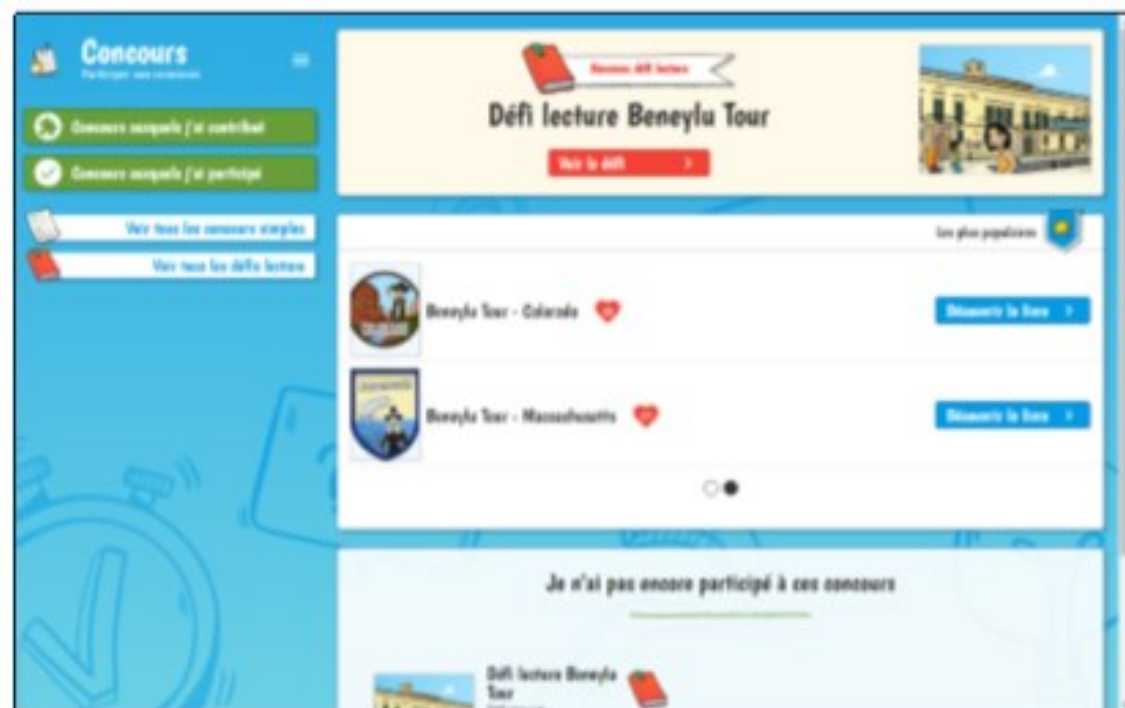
Concours
Participer aux concours

Concours auxquels j'ai contribué
Concours auxquels j'ai participé

Voir tous les concours simples
Voir tous les défis lecture

Nouveau défi lecture
Défi lecture Beneylu Tour
Voir le défi >

Les plus populaires

Beneylu Tour - Colorado
Découvrir le livre >

Beneylu Tour - Massachusetts
Découvrir le livre >

Je n'ai pas encore participé à ces concours

Défi lecture Beneylu Tour
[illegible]